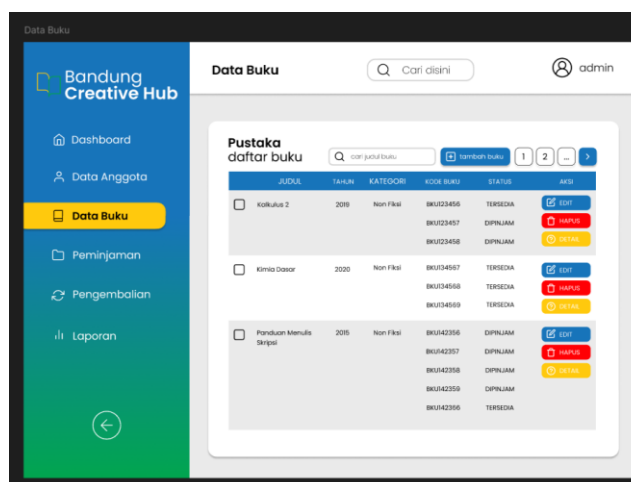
Data Buku

Bandung Creative Hub

Dashboard
Data Anggota
Data Buku
Peminjaman
Pengembalian
Laporan

Data Buku

Cari disini

admin

Pustaka
daftar buku

cari judul buku

tambah buku

1 2 ... >

| | JUDUL | TAHUN | KATEGORI | KODE BUKU | STATUS | AKSI |
|---|---|---|---|---|---|---|
| ☐ | Kalkulus 2 | 2019 | Non Fiksi | BKU123456 | TERSEDIA | EDIT |
| | | | | BKU123457 | DIPINJAM | HAPUS |
| | | | | BKU123458 | DIPINJAM | DETAIL |
| ☐ | Kimia Dasar | 2020 | Non Fiksi | BKU134567 | TERSEDIA | EDIT |
| | | | | BKU134568 | TERSEDIA | HAPUS |
| | | | | BKU134569 | TERSEDIA | DETAIL |
| ☐ | Panduan Menulis Skripsi | 2015 | Non Fiksi | BKU142356 | DIPINJAM | EDIT |
| | | | | BKU142357 | DIPINJAM | HAPUS |
| | | | | BKU142358 | DIPINJAM | DETAIL |
| | | | | BKU142359 | DIPINJAM | |
| | | | | BKU142366 | TERSEDIA | |